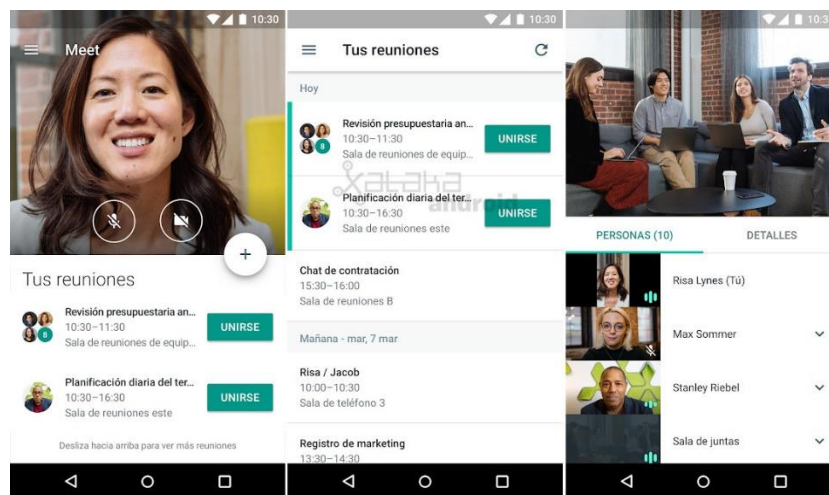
10:30
Meet

Tus reuniones

Revisión presupuestaria an...
10:30–11:30
Sala de reuniones de equip...
UNIRSE

Planificación diaria del ter...
10:30–16:30
Sala de reuniones este
UNIRSE

Desliza hacia arriba para ver más reuniones

10:30
Tus reuniones

Hoy

Revisión presupuestaria an...
10:30–11:30
Sala de reuniones de equip...
UNIRSE

Planificación diaria del ter...
10:30–16:30
Sala de reuniones este
UNIRSE

Chat de contratación
15:30–16:00
Sala de reuniones B

Mañana - mar, 7 mar

Risa / Jacob
10:00–10:30
Sala de teléfono 3

Registro de marketing
13:30–14:30

xataka android

10:3
PERSONAS (10)
DETALLES

Risa Lynes (Tú)
Max Sommer
Stanley Riebel
Sala de juntas